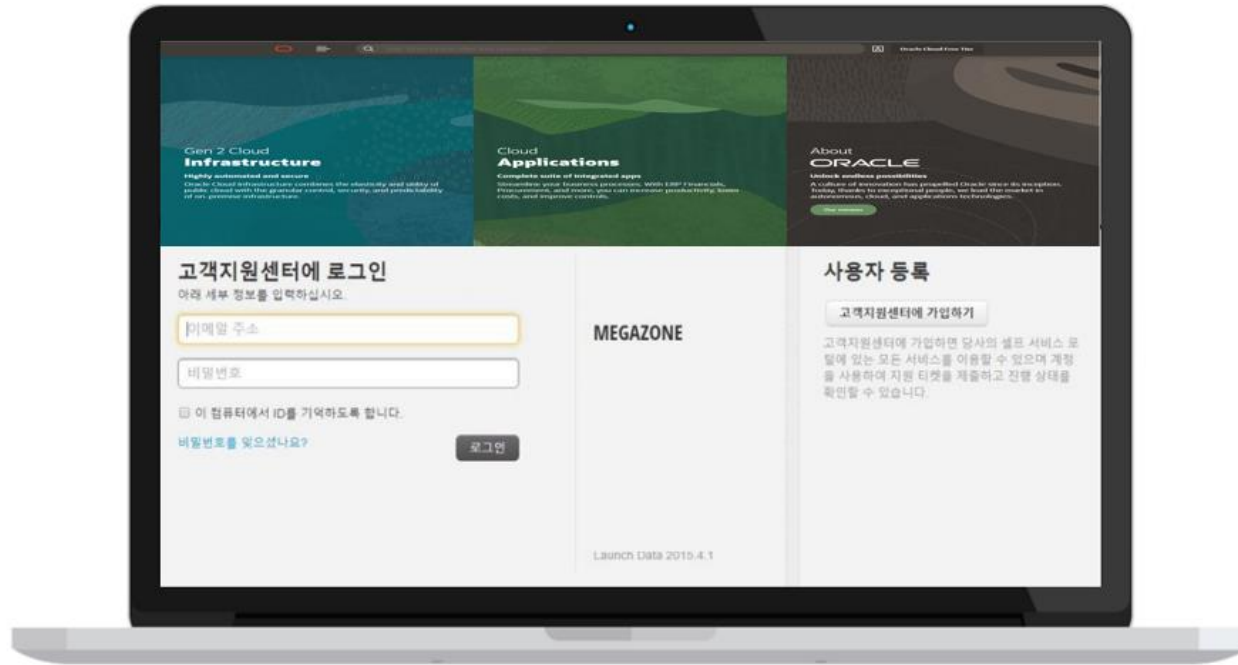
Oracle Cloud Free Tier

Gen 2 Cloud
Infrastructure
Highly automated and secure
Oracle Cloud Infrastructure combines the elasticity and utility of public cloud with the granular control, security, and predictability of on-premise infrastructure.

Cloud
Applications
Complete suite of integrated apps
Streamline your business processes. With ERP Financials, Procurement, and more, you can increase productivity, lower costs, and improve controls.

About
ORACLE
Unlock endless possibilities
A culture of innovation has propelled Oracle since its inception. Today, thanks to exceptional people, we lead the market in autonomous, cloud, and applications technologies.
Our mission

고객지원센터에 로그인
아래 세부 정보를 입력하십시오.

이메일 주소

비밀번호

이 컴퓨터에서 ID를 기억하도록 합니다.

비밀번호를 잊으셨나요?

로그인

MEGAZONE

Launch Data 2015.4.1

사용자 등록

고객지원센터에 가입하기

고객지원센터에 가입하면 당사의 셀프 서비스 포털에 있는 모든 서비스를 이용할 수 있으며 계정을 사용하여 지원 티켓을 제출하고 진행 상태를 확인할 수 있습니다.